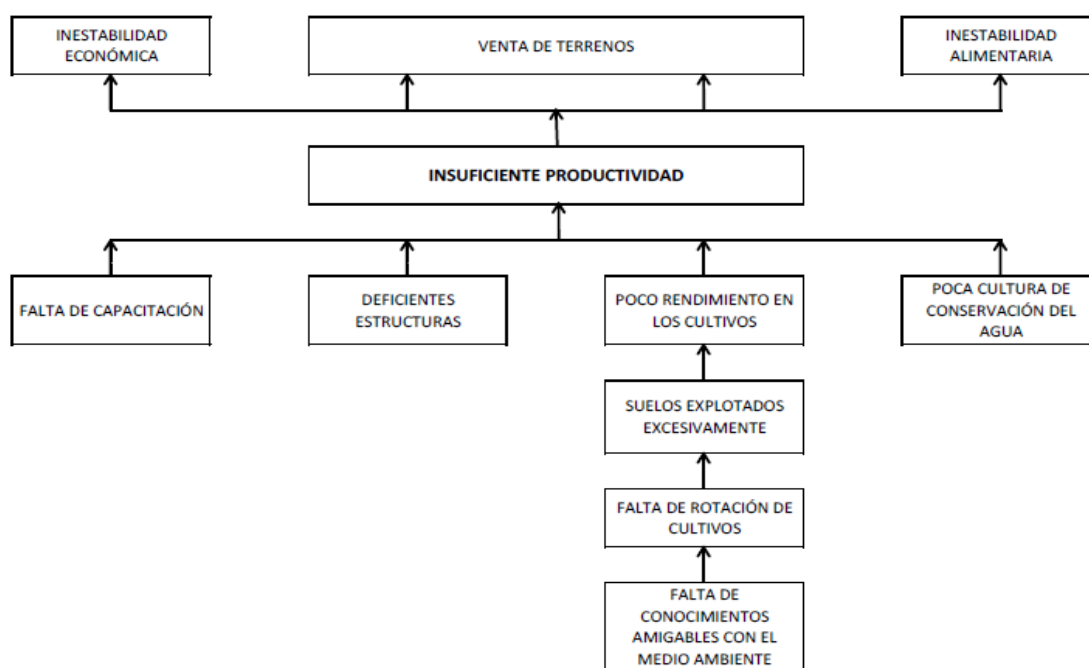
INESTABILIDAD ECONÓMICA

VENTA DE TERRENOS

INESTABILIDAD ALIMENTARIA

INSUFICIENTE PRODUCTIVIDAD

FALTA DE CAPACITACIÓN

DEFICIENTES ESTRUCTURAS

POCO RENDIMIENTO EN LOS CULTIVOS

POCA CULTURA DE CONSERVACIÓN DEL AGUA

SUELOS EXPLOTADOS EXCESIVAMENTE

FALTA DE ROTACIÓN DE CULTIVOS

FALTA DE CONOCIMIENTOS AMIGABLES CON EL MEDIO AMBIENTE